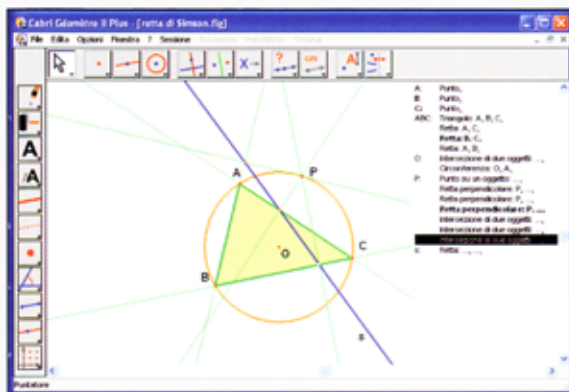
Cabri Géomètre II Plus - [retta di Simson.fig]

File Edita Opzioni Finestra ? Sessione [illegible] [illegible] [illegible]

A: Punto,
B: Punto,
C: Punto,
ABC: Triangolo: A, B, C,
Retta: A, C,
Retta: B, C,
Retta: A, B,
O: Intersezione di due oggetti: ...,
Circonferenza: O, A,
P: Punto su un oggetto: ...,
Retta perpendicolare: P, ...,
Retta perpendicolare: P, ...,
Retta perpendicolare: P, ...,
Intersezione di due oggetti: ...,
Intersezione di due oggetti: ...,
Intersezione di due oggetti
s: Retta: ..., ...,

A
P
O
C
B
s

Puntatore